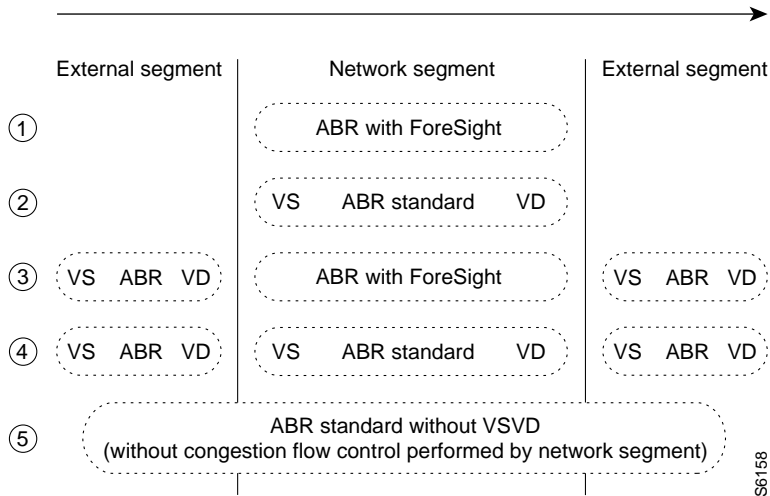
External segment

Network segment

External segment

1

ABR with ForeSight

2

VS ABR standard VD

3

VS ABR VD

ABR with ForeSight

VS ABR VD

4

VS ABR VD

VS ABR standard VD

VS ABR VD

5

ABR standard without VSVD
(without congestion flow control performed by network segment)

S6158